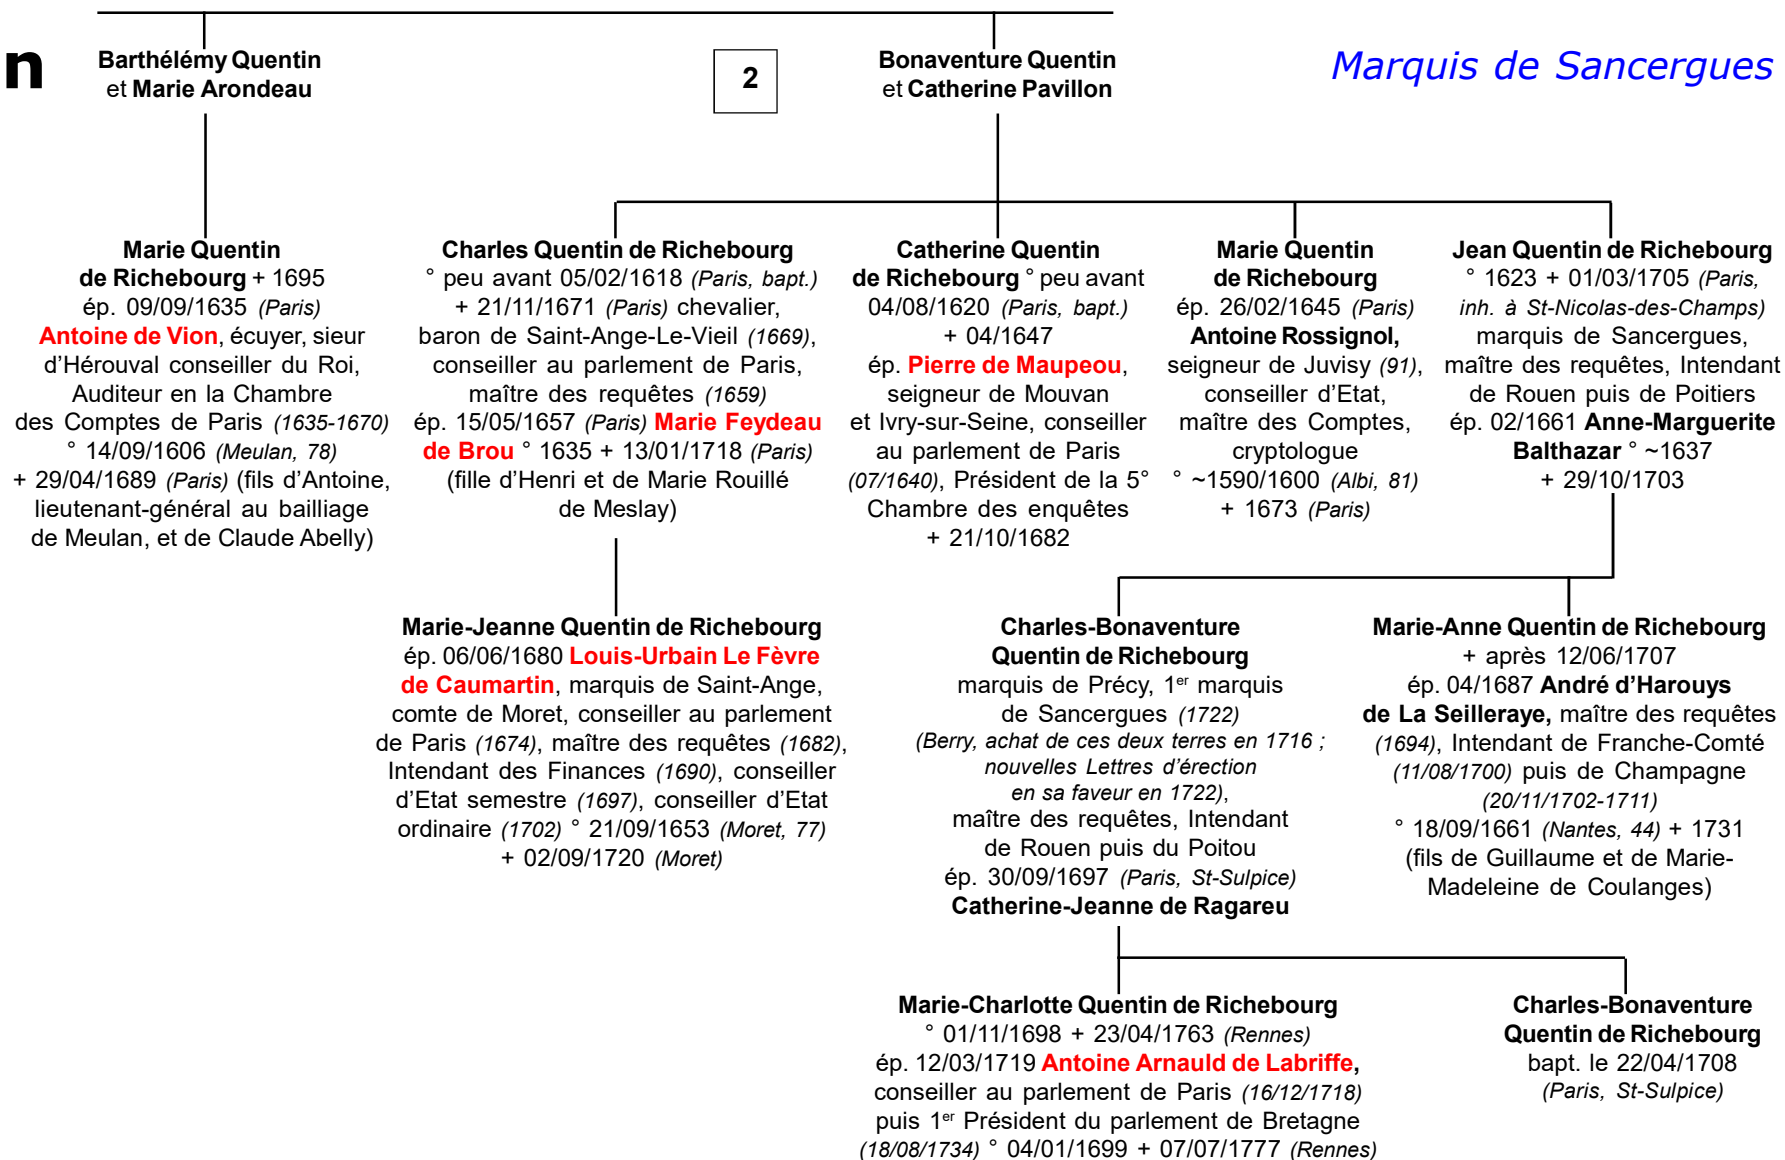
n

Barthélémy Quentin et Marie Arondeau

2

Bonaventure Quentin et Catherine Pavillon

Marquis de Sancergues

Marie Quentin de Richebourg + 1695 ép. 09/09/1635 (Paris) Antoine de Vion, écuyer, sieur d'Hérouval conseiller du Roi, Auditeur en la Chambre des Comptes de Paris (1635-1670) ° 14/09/1606 (Meulan, 78) + 29/04/1689 (Paris) (fils d'Antoine, lieutenant-général au bailliage de Meulan, et de Claude Abelly)

Charles Quentin de Richebourg ° peu avant 05/02/1618 (Paris, bapt.) + 21/11/1671 (Paris) chevalier, baron de Saint-Ange-Le-Vieil (1669), conseiller au parlement de Paris, maître des requêtes (1659) ép. 15/05/1657 (Paris) Marie Feydeau de Brou ° 1635 + 13/01/1718 (Paris) (fille d'Henri et de Marie Rouillé de Meslay)

Catherine Quentin de Richebourg ° peu avant 04/08/1620 (Paris, bapt.) + 04/1647 ép. Pierre de Maupeou, seigneur de Mouvan et Ivry-sur-Seine, conseiller au parlement de Paris (07/1640), Président de la 5° Chambre des enquêtes + 21/10/1682

Marie Quentin de Richebourg ép. 26/02/1645 (Paris) Antoine Rossignol, seigneur de Juvisy (91), conseiller d'Etat, maître des Comptes, cryptologue ° ~1590/1600 (Albi, 81) + 1673 (Paris)

Jean Quentin de Richebourg ° 1623 + 01/03/1705 (Paris, inh. à St-Nicolas-des-Champs) marquis de Sancergues, maître des requêtes, Intendant de Rouen puis de Poitiers ép. 02/1661 Anne-Marguerite Balthazar ° ~1637 + 29/10/1703

Marie-Jeanne Quentin de Richebourg ép. 06/06/1680 Louis-Urbain Le Fèvre de Caumartin, marquis de Saint-Ange, comte de Moret, conseiller au parlement de Paris (1674), maître des requêtes (1682), Intendant des Finances (1690), conseiller d'Etat semestre (1697), conseiller d'Etat ordinaire (1702) ° 21/09/1653 (Moret, 77) + 02/09/1720 (Moret)

Charles-Bonaventure Quentin de Richebourg marquis de Précy, 1$^{er}$ marquis de Sancergues (1722) (Berry, achat de ces deux terres en 1716 ; nouvelles Lettres d'érection en sa faveur en 1722), maître des requêtes, Intendant de Rouen puis du Poitou ép. 30/09/1697 (Paris, St-Sulpice) Catherine-Jeanne de Ragareu

Marie-Anne Quentin de Richebourg + après 12/06/1707 ép. 04/1687 André d'Harouys de La Seilleraye, maître des requêtes (1694), Intendant de Franche-Comté (11/08/1700) puis de Champagne (20/11/1702-1711) ° 18/09/1661 (Nantes, 44) + 1731 (fils de Guillaume et de Marie-Madeleine de Coulanges)

Marie-Charlotte Quentin de Richebourg ° 01/11/1698 + 23/04/1763 (Rennes) ép. 12/03/1719 Antoine Arnauld de Labriffe, conseiller au parlement de Paris (16/12/1718) puis 1$^{er}$ Président du parlement de Bretagne (18/08/1734) ° 04/01/1699 + 07/07/1777 (Rennes)

Charles-Bonaventure Quentin de Richebourg bapt. le 22/04/1708 (Paris, St-Sulpice)